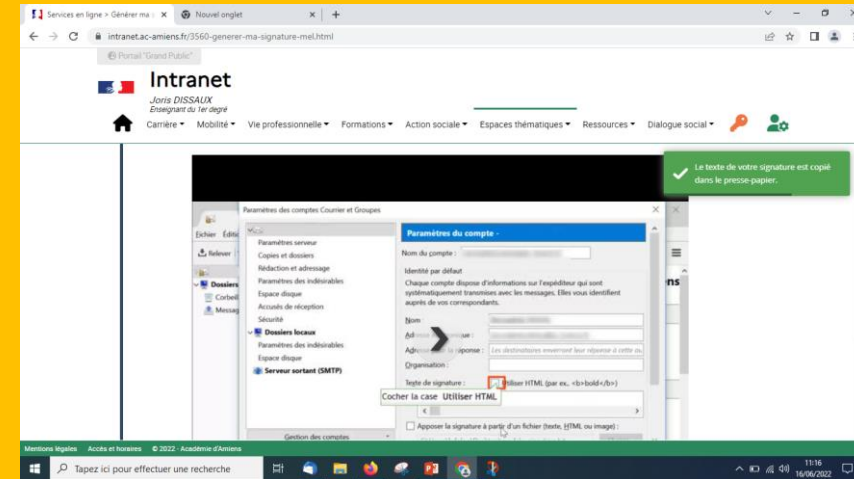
Services en ligne > Générer ma ×
Nouvel onglet ×
+
intranet.ac-amiens.fr/3560-generer-ma-signature-mel.html
Portail "Grand Public"
Intranet
Joris DISSAUX
Enseignant du 1er degré
Carrière ▾ Mobilité ▾ Vie professionnelle ▾ Formations ▾ Action sociale ▾ Espaces thématiques ▾ Ressources ▾ Dialogue social ▾

Le texte de votre signature est copié dans le presse-papier.

Paramètres des comptes Courrier et Groupes
Fichier Éditi
Relever
Dossiers
Corbeil
Messag
Paramètres serveur
Copies et dossiers
Rédaction et adressage
Paramètres des indésirables
Espace disque
Accusés de réception
Sécurité
Dossiers locaux
Paramètres des indésirables
Espace disque
Serveur sortant (SMTP)
Gestion des comptes
Paramètres du compte -
Nom du compte :
Identité par défaut
Chaque compte dispose d'informations sur l'expéditeur qui sont systématiquement transmises avec les messages. Elles vous identifient auprès de vos correspondants.
Nom :
Adr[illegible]
Adr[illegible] réponse : Les destinataires enverront leur réponse à cette a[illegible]
Organisation :
Texte de signature : Utiliser HTML (par ex., <b>bold</b>)
Cocher la case Utiliser HTML
Apposer la signature à partir d'un fichier (texte, HTML ou image) :
ns

Mentions légales Accès et horaires © 2022 - Académie d'Amiens
Tapez ici pour effectuer une recherche
11:16
16/06/2022